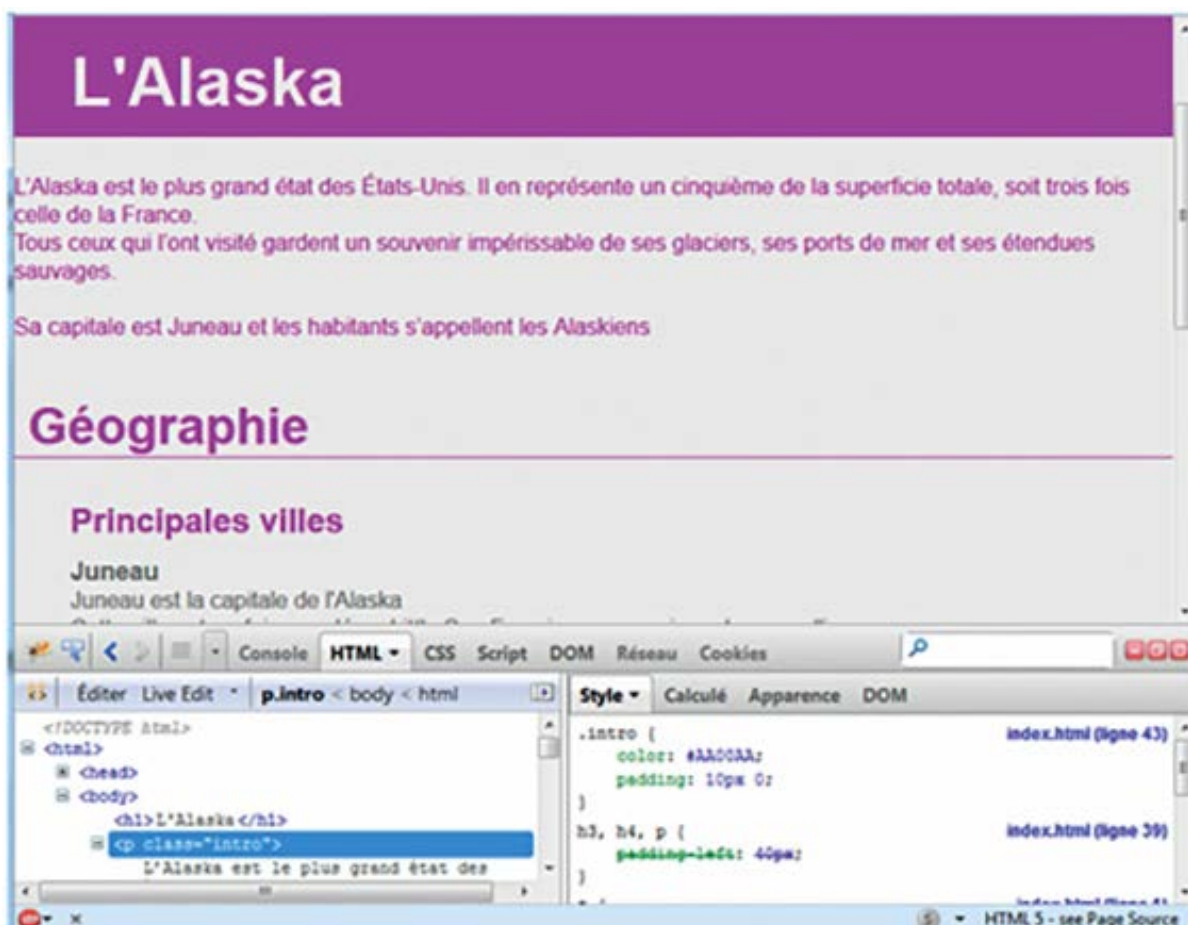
L'Alaska

L'Alaska est le plus grand état des États-Unis. Il en représente un cinquième de la superficie totale, soit trois fois celle de la France.
Tous ceux qui l'ont visité gardent un souvenir impérissable de ses glaciers, ses ports de mer et ses étendues sauvages.

Sa capitale est Juneau et les habitants s'appellent les Alaskiens

Géographie

Principales villes

Juneau
Juneau est la capitale de l'Alaska
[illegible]

Console HTML CSS Script DOM Réseau Cookies

Éditer Live Edit p.intro < body < html

<!DOCTYPE html>
<html>
<head>
<body>
<h1>L'Alaska</h1>
<p class="intro">
L'Alaska est le plus grand état des

Style Calculé Apparence DOM

.intro {
color: #AA00AA;
padding: 10px 0;
}
index.html (ligne 43)

h3, h4, p {
padding-left: 40px;
}
index.html (ligne 39)

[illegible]

HTML 5 - see Page Source